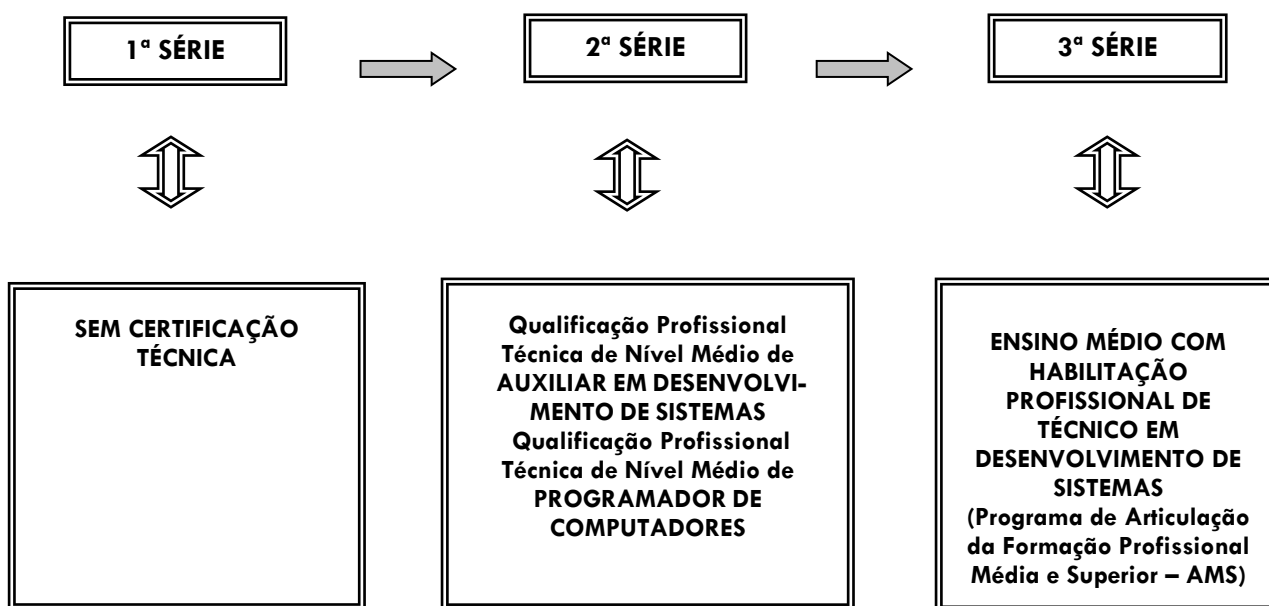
1ª SÉRIE

2ª SÉRIE

3ª SÉRIE

SEM CERTIFICAÇÃO TÉCNICA

Qualificação Profissional Técnica de Nível Médio de AUXILIAR EM DESENVOLVIMENTO DE SISTEMAS
Qualificação Profissional Técnica de Nível Médio de PROGRAMADOR DE COMPUTADORES

ENSINO MÉDIO COM HABILITAÇÃO PROFISSIONAL DE TÉCNICO EM DESENVOLVIMENTO DE SISTEMAS
(Programa de Articulação da Formação Profissional Média e Superior – AMS)